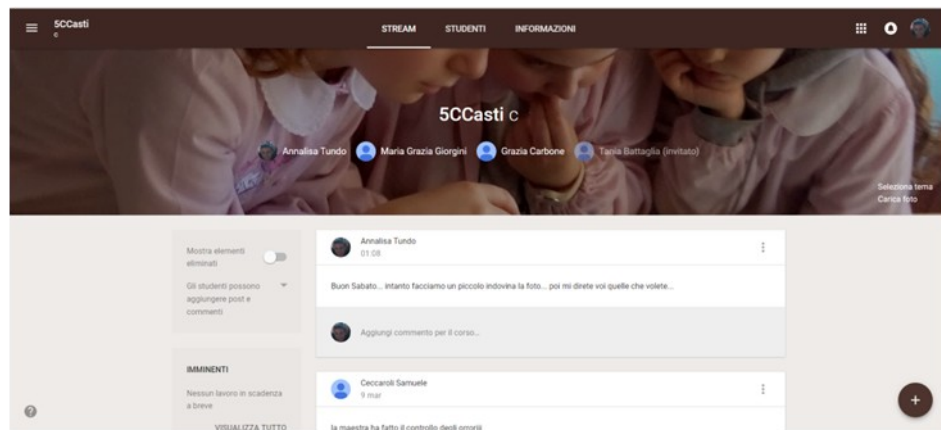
5CCasti
c

STREAM STUDENTI INFORMAZIONI

5CCasti c

Annalisa Tundo Maria Grazia Giorgini Grazia Carbone Tania Battaglia (invitato)

Seleziona tema
Carica foto

Mostra elementi eliminati

Gli studenti possono aggiungere post e commenti

IMMINENTI

Nessun lavoro in scadenza a breve

VISUALIZZA TUTTO

Annalisa Tundo
01:08

Buon Sabato... intanto facciamo un piccolo indovina la foto... poi mi direte voi quelle che volete...

Aggiungi commento per il corso...

Ceccaroli Samuele
9 mar

la maestra ha fatto il controllo degli orrori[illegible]